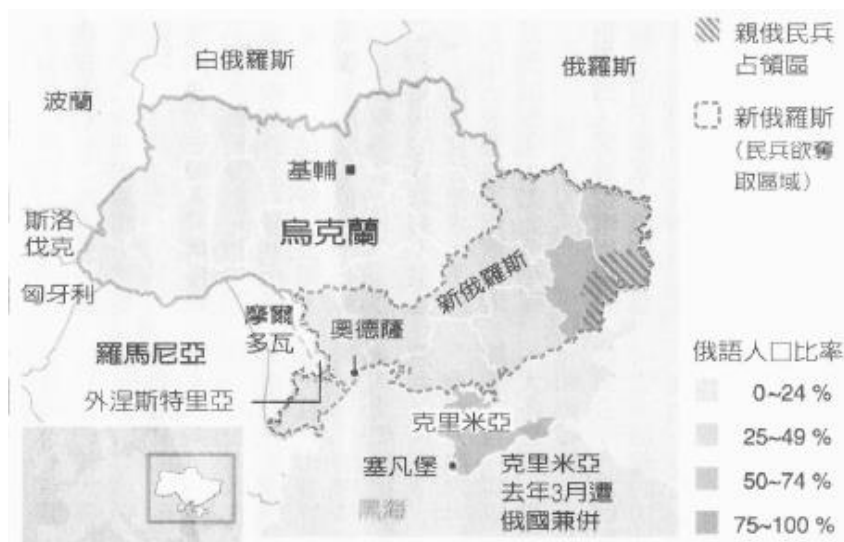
白俄羅斯

俄羅斯

波蘭

基輔

斯洛伐克

烏克蘭

匈牙利

新俄羅斯

摩爾多瓦

奧德薩

羅馬尼亞

外涅斯特里亞

克里米亞

塞凡堡

克里米亞去年3月遭俄國兼併

黑海

親俄民兵占領區

新俄羅斯（民兵欲奪取區域）

俄語人口比率

0~24 %

25~49 %

50~74 %

75~100 %